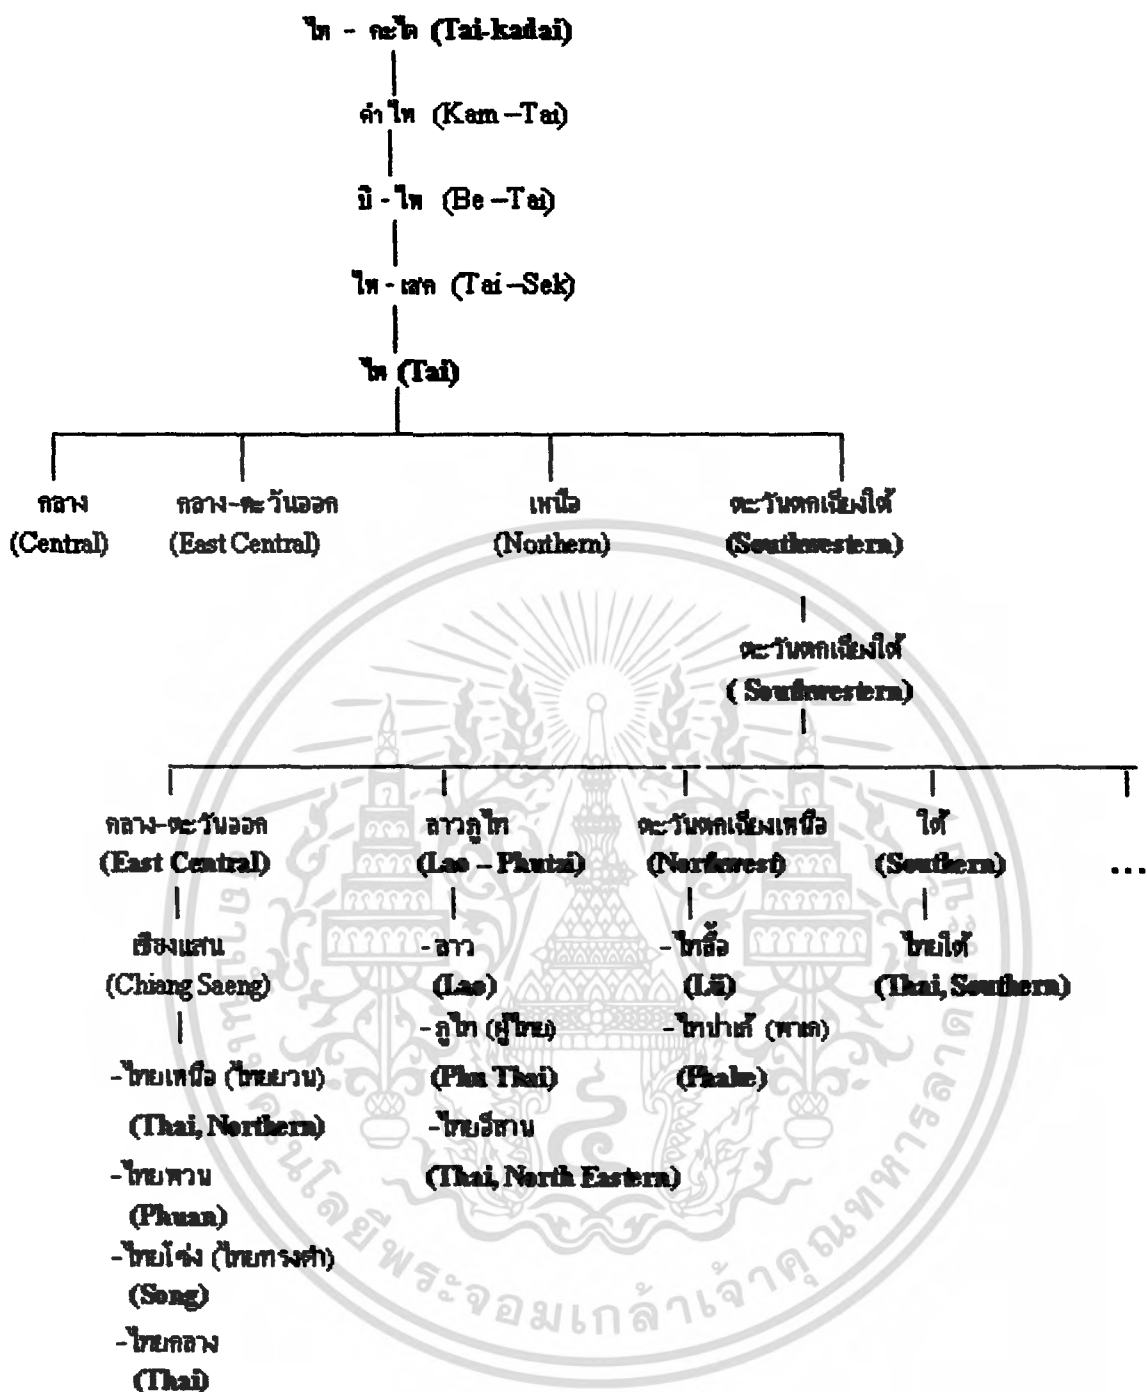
ไท - กะได (Tai-kadai)

คำไท (Kam –Tai)

บี - ไท (Be –Tai)

ไท - เสค (Tai –Sek)

ไท (Tai)

กลาง
(Central)

กลาง-ตะวันออก
(East Central)

เหนือ
(Northern)

ตะวันตกเฉียงใต้
(Southwestern)

ตะวันตกเฉียงใต้
( Southwestern)

กลาง-ตะวันออก
(East Central)

เชียงแสน
(Chiang Saeng)

-ไทยเหนือ (ไทยวน)
(Thai, Northern)
-ไทยพวน
(Phuan)
-ไทยโซ่ง (ไทยทรงดำ)
(Song)
-ไทยกลาง
(Thai)

ลาวภูไท
(Lao – Phutai)

-ลาว
(Lao)
-ภูไท (ผู้ไทย)
(Phu Thai)
-ไทยอีสาน
(Thai, North Eastern)

ตะวันตกเฉียงเหนือ
(Northwest)

-ไทลื้อ
(Lü)
-ไทป่าเด้ (พาเค)
(Phake)

ใต้
(Southern)

ไทยใต้
(Thai, Southern)

...

มหาวิทยาลัยเทคโนโลยีพระจอมเกล้าเจ้าคุณทหารลาดกระบัง